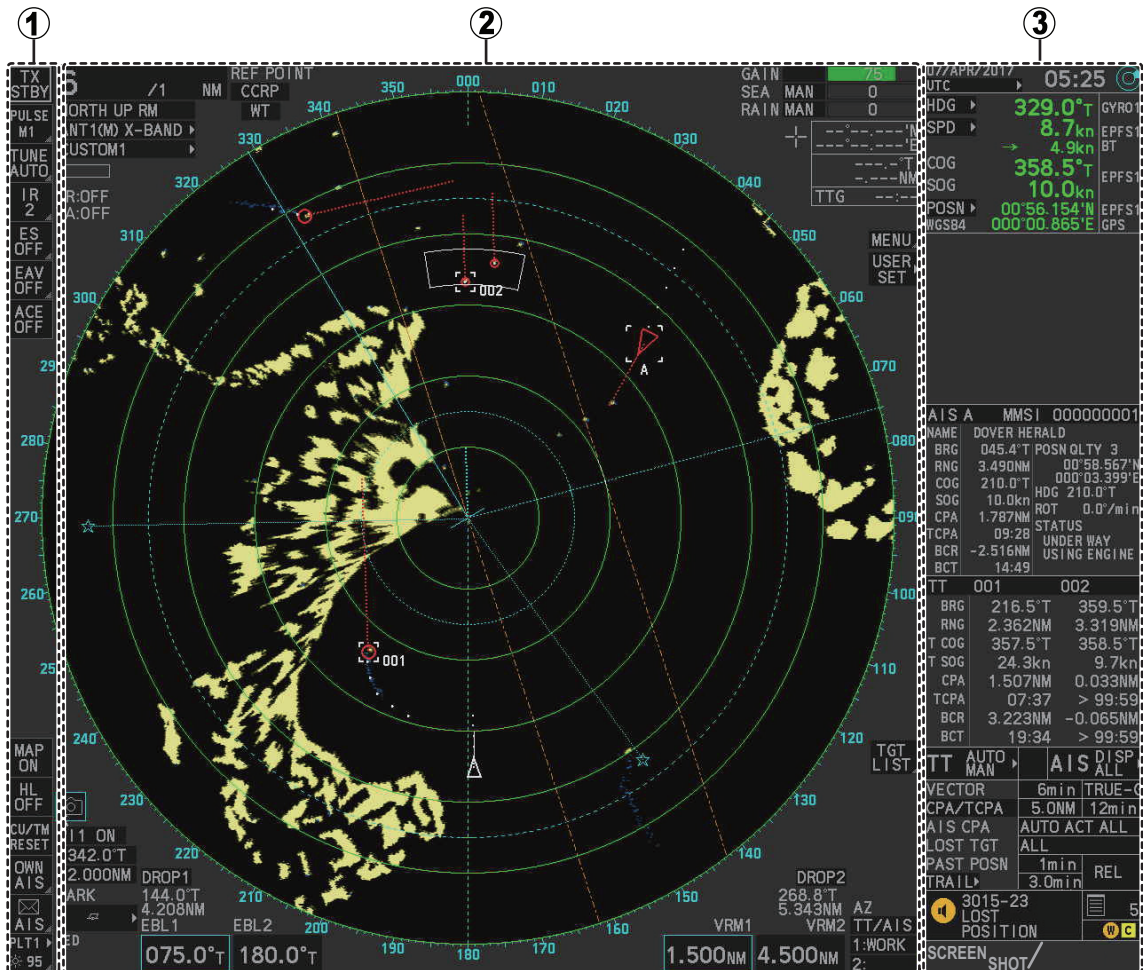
①
②
③

TX STBY
PULSE M1
TUNE AUTO
IR 2
ES OFF
EAV OFF
ACE OFF
MAP ON
HL OFF
CU/TM RESET
OWN AIS
AIS
PLT1
95

S /1 NM
REF POINT
CCRP
WT
ORTH UP RM
NT1(M) X-BAND
USTOM1
R:OFF
A:OFF
GAIN 75
SEA MAN 0
RAIN MAN 0
TTG
MENU
USER SET
TGT LIST
000 010 020 030 040 050 060 070 080 090 100 110 120 130 140 150 160 170 180 190 200 210 220 230 240 25 260 270 280 29 300 310 320 330 340 350
002
A
001
I1 ON
342.0°T
2.000NM
ARK
DROP1
144.0°T
4.208NM
EBL1
075.0°T
EBL2
180.0°T
ED
DROP2
268.8°T
5.343NM
VRM1
1.500NM
VRM2
4.500NM
AZ
TT/AIS
1:WORK
2:

07/APR/2017
UTC
05:25
HDG 329.0°T GYRO
SPD 8.7kn EPFS
4.9kn BT
COG 358.5°T
SOG 10.0kn EPFS
POSN 00°56.154'N EPFS
WGS84 000°00.865'E GPS

AIS A MMSI 000000001
NAME DOVER HERALD
BRG 045.4°T POSN QLTY 3
RNG 3.490NM 00°58.567'N
COG 210.0°T 000°03.399'E
SOG 10.0kn HDG 210.0°T
CPA 1.787NM ROT 0.0°/min
TCPA 09:28 STATUS
BCR -2.516NM UNDER WAY
BCT 14:49 USING ENGINE

| TT | 001 | 002 |
|---|---|---|
| BRG | 216.5°T | 359.5°T |
| RNG | 2.362NM | 3.319NM |
| T COG | 357.5°T | 358.5°T |
| T SOG | 24.3kn | 9.7kn |
| CPA | 1.507NM | 0.033NM |
| TCPA | 07:37 | > 99:59 |
| BCR | 3.223NM | -0.065NM |
| BCT | 19:34 | > 99:59 |

TT AUTO MAN
AIS DISP ALL
VECTOR 6min TRUE-
CPA/TCPA 5.0NM 12min
AIS CPA AUTO ACT ALL
LOST TGT ALL
PAST POSN 1min REL
TRAIL 3.0min
3015-23
LOST
POSITION
5
W C
SCREEN SHOT